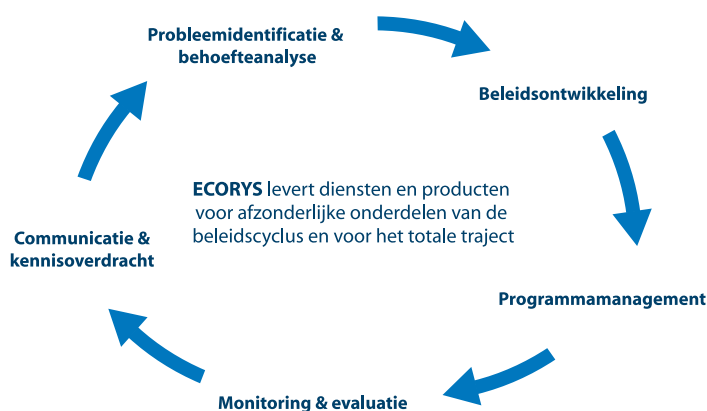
Probleemidentificatie & behoefteanalyse

Beleidsontwikkeling

ECORYS levert diensten en producten voor afzonderlijke onderdelen van de beleidscyclus en voor het totale traject

Programmamanagement

Monitoring & evaluatie

Communicatie & kennisoverdracht